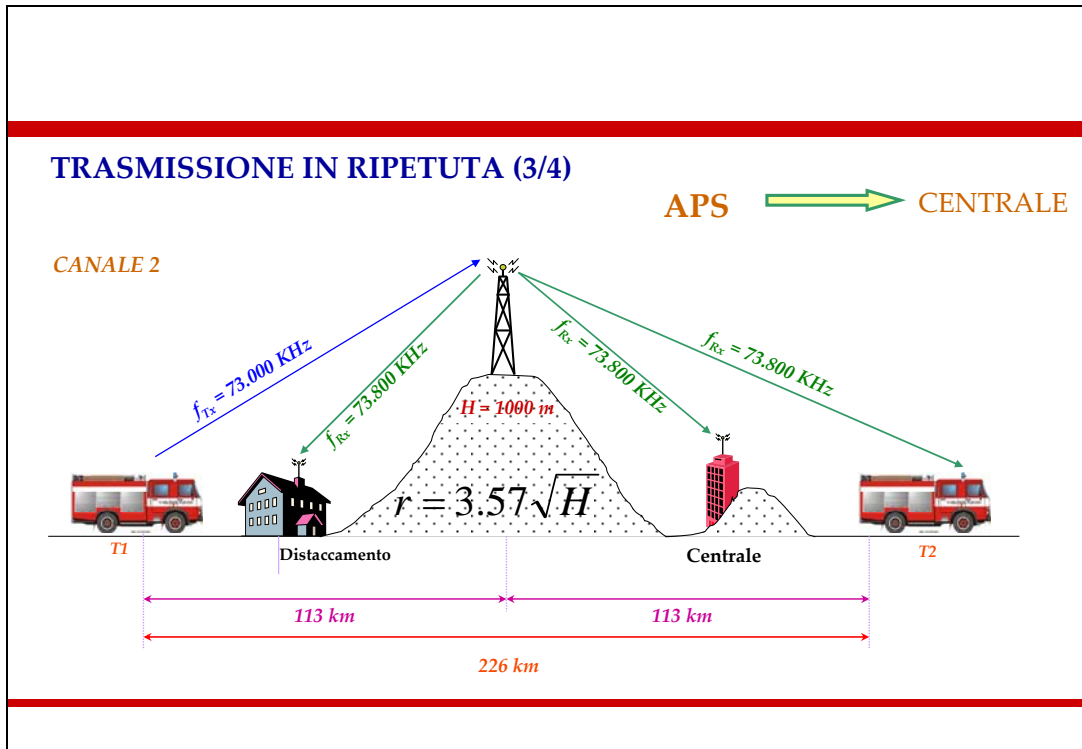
TRASMISSIONE IN RIPETUTA (3/4)

APS CENTRALE

CANALE 2

$f_{Tx}$ = 73.000 KHz

$f_{Rx}$ = 73.800 KHz

$f_{Rx}$ = 73.800 KHz

$f_{Rx}$ = 73.800 KHz

H = 1000 m

$r = 3.57\sqrt{H}$

T1

Distaccamento

Centrale

T2

113 km

113 km

226 km